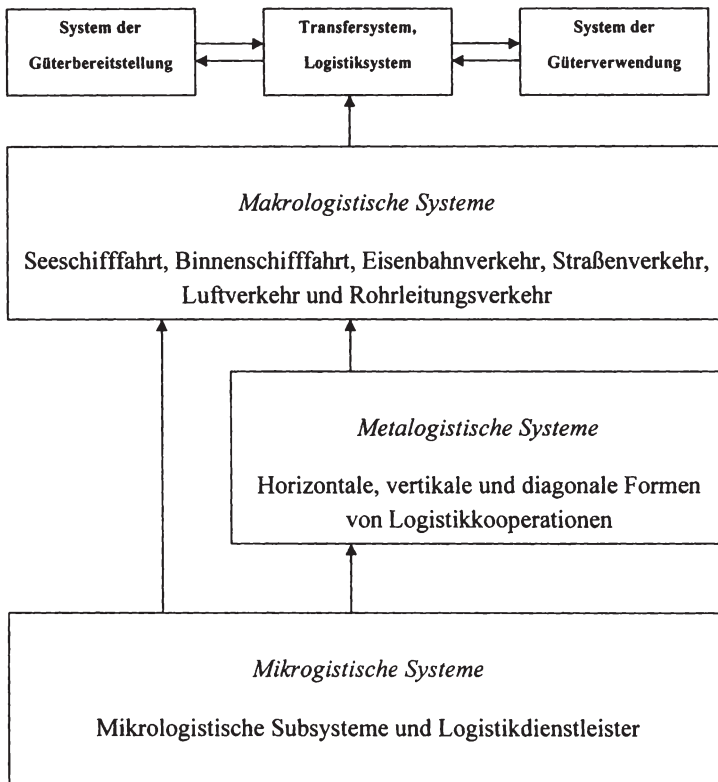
System der Güterbereitstellung

Transfersystem, Logistiksystem

System der Güterverwendung

Makrologistische Systeme

Seeschifffahrt, Binnenschifffahrt, Eisenbahnverkehr, Straßenverkehr, Luftverkehr und Rohrleitungsverkehr

Metalogistische Systeme

Horizontale, vertikale und diagonale Formen von Logistikkooperationen

Mikrogistische Systeme

Mikrologistische Subsysteme und Logistikdienstleister